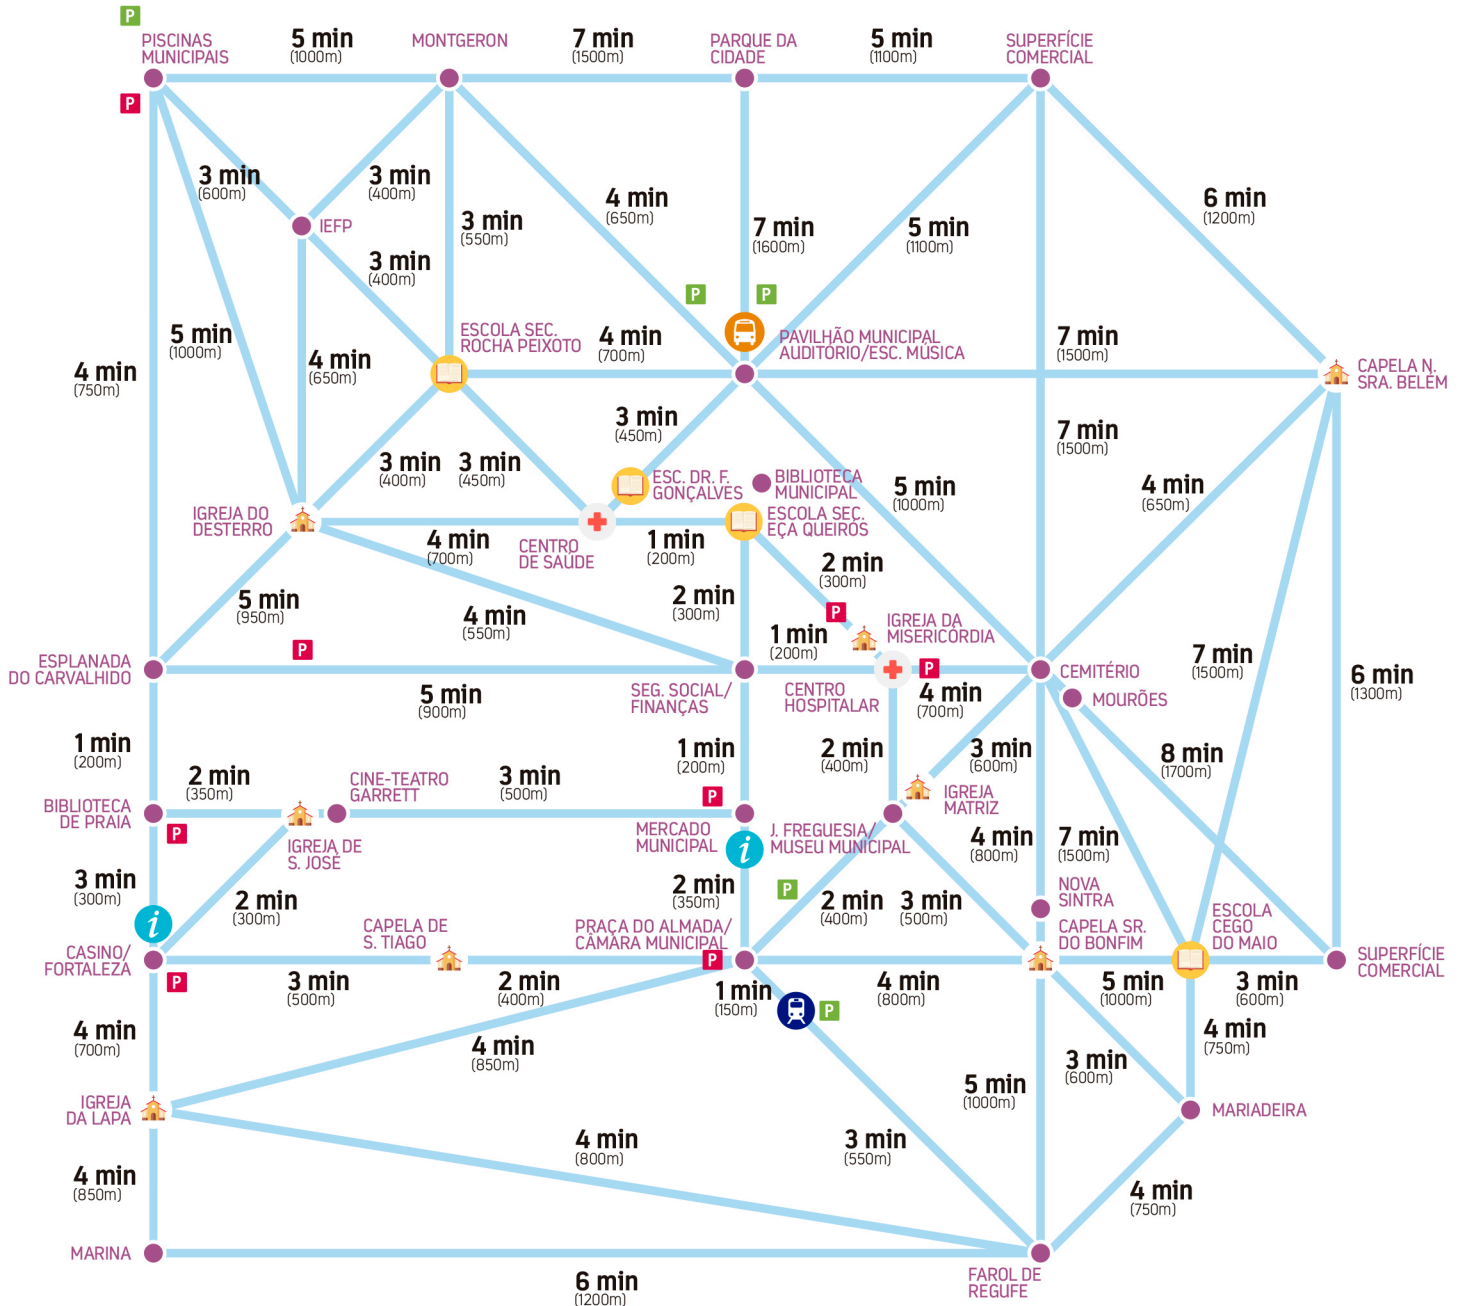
P
PISCINAS MUNICIPAIS
P
5 min (1000m)
MONTGERON
7 min (1500m)
PARQUE DA CIDADE
5 min (1100m)
SUPERFÍCIE COMERCIAL

3 min (600m)
3 min (400m)
IEFP
3 min (550m)
4 min (650m)
7 min (1600m)
5 min (1100m)
6 min (1200m)
3 min (400m)
5 min (1000m)
4 min (650m)
P
P
4 min (750m)
ESCOLA SEC. ROCHA PEIXOTO
4 min (700m)
PAVILHÃO MUNICIPAL AUDITORIO/ESC. MUSICA
7 min (1500m)
CAPELA N. SRA. BELÉM
3 min (450m)
7 min (1500m)
3 min (400m)
3 min (450m)
ESC. DR. F. GONÇALVES
BIBLIOTECA MUNICIPAL
5 min (1000m)
4 min (650m)
IGREJA DO DESTERRO
4 min (700m)
CENTRO DE SAÚDE
1 min (200m)
ESCOLA SEC. EÇA QUEIRÓS
2 min (300m)
5 min (950m)
4 min (550m)
2 min (300m)
P
IGREJA DA MISERICÓRDIA
P
1 min (200m)
ESPLANADA DO CARVALHIDO
P
5 min (900m)
SEG. SOCIAL/ FINANÇAS
CENTRO HOSPITALAR
P
4 min (700m)
CEMITÉRIO
MOURÕES
7 min (1500m)
6 min (1300m)
1 min (200m)
2 min (350m)
CINE-TEATRO GARRETT
3 min (500m)
1 min (200m)
2 min (400m)
3 min (600m)
8 min (1700m)
BIBLIOTECA DE PRAIA
P
P
IGREJA MATRIZ
IGREJA DE S. JOSÉ
MERCADO MUNICIPAL
J. FREGUESIA/ MUSEU MUNICIPAL
4 min (800m)
7 min (1500m)
3 min (300m)
2 min (300m)
2 min (350m)
P
2 min (400m)
3 min (500m)
NOVA SINTRA
CAPELA SR. DO BONFIM
ESCOLA CEGO DO MAIO
CAPELA DE S. TIAGO
PRAÇA DO ALMADA/ CÂMARA MUNICIPAL
SUPERFÍCIE COMERCIAL
CASINO/ FORTALEZA
P
3 min (500m)
2 min (400m)
P
1 min (150m)
P
4 min (800m)
5 min (1000m)
3 min (600m)
4 min (700m)
4 min (850m)
4 min (750m)
3 min (600m)
IGREJA DA LAPA
5 min (1000m)
MARIADEIRA
4 min (800m)
3 min (550m)
4 min (850m)
4 min (750m)
MARINA
6 min (1200m)
FAROL DE REGUFE